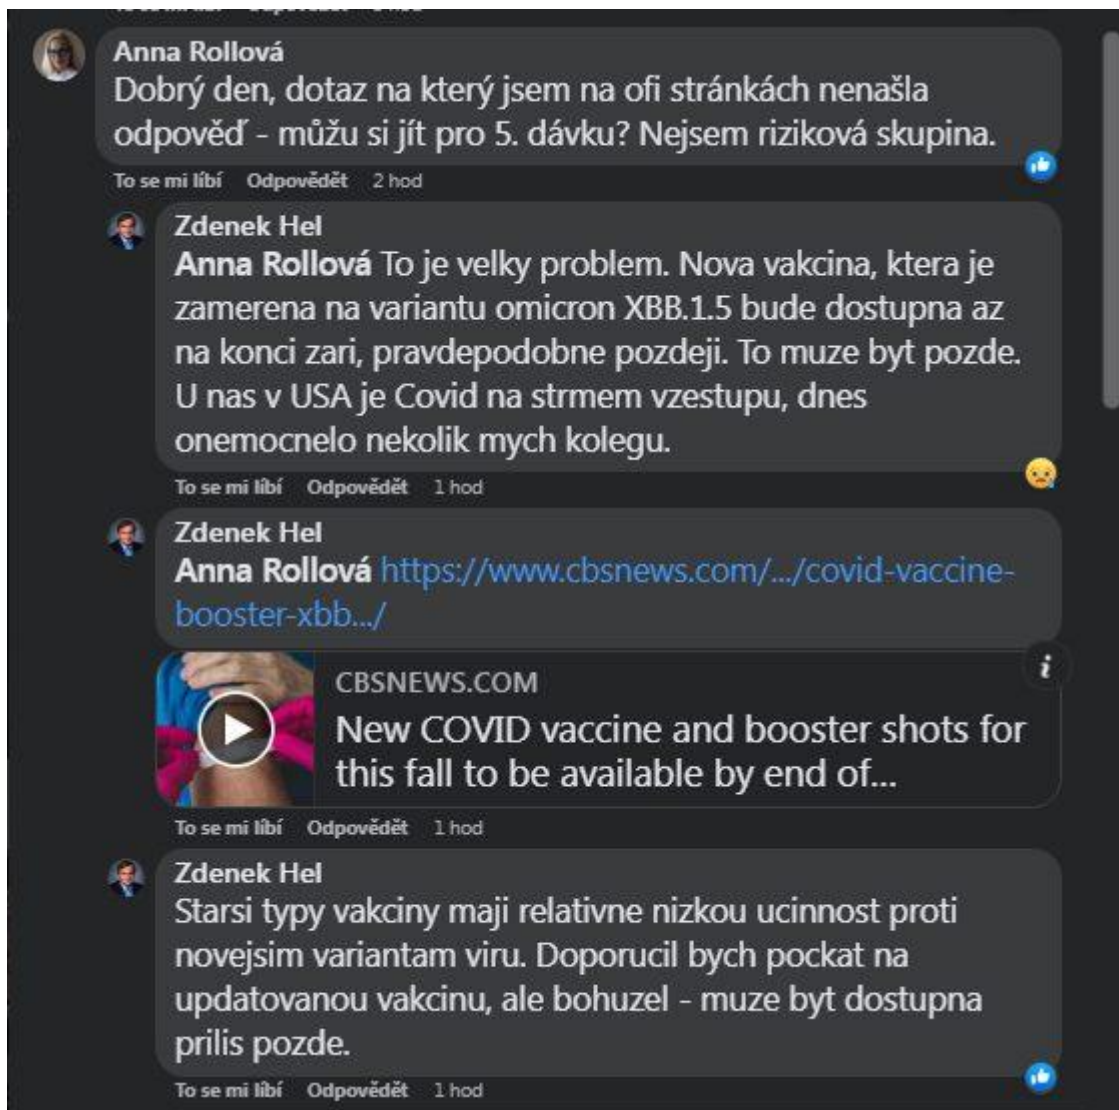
Anna Rollová
Dobrý den, dotaz na který jsem na ofi stránkách nenašla odpověď - můžu si jít pro 5. dávku? Nejsem riziková skupina.

To se mi líbí Odpovědět 2 hod

Zdenek Hel
Anna Rollová To je velky problem. Nova vakcina, ktera je zamerena na variantu omicron XBB.1.5 bude dostupna az na konci zari, pravdepodobne pozdeji. To muze byt pozde. U nas v USA je Covid na strmem vzestupu, dnes onemocnelo nekolik mych kolegu.

To se mi líbí Odpovědět 1 hod

Zdenek Hel
Anna Rollová https://www.cbsnews.com/.../covid-vaccine-booster-xbb.../

CBSNEWS.COM
New COVID vaccine and booster shots for this fall to be available by end of...

To se mi líbí Odpovědět 1 hod

Zdenek Hel
Starsi typy vakciny maji relativne nizkou ucinnost proti novejsim variantam viru. Doporucil bych pockat na updatovanou vakcinu, ale bohuzel - muze byt dostupna prilis pozde.

To se mi líbí Odpovědět 1 hod